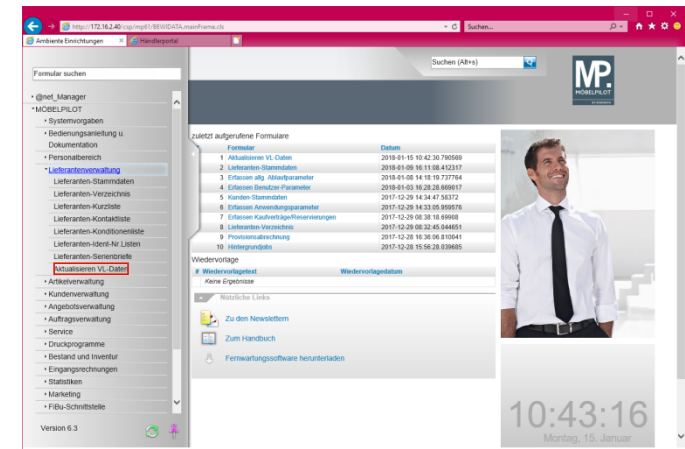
http://172.16.2.40/ccp/mp01/BEWIDATA.mainFrame.cls
Suchen...
Ambiente Einrichtungen
Händlerportal

Formular suchen

@net_Manager
MÖBELPILOT
Systemvorgaben
Bedienungsanleitung u. Dokumentation
Personalbereich
Lieferantenverwaltung
Lieferanten-Stammdaten
Lieferanten-Verzeichnis
Lieferanten-Kurzliste
Lieferanten-Kontaktliste
Lieferanten-Konditionenliste
Lieferanten-Ident-Nr.Listen
Lieferanten-Serienbriefe
Aktualisieren VL-Daten
Artikelverwaltung
Kundenverwaltung
Angebotsverwaltung
Auftragsverwaltung
Service
Druckprogramme
Bestand und Inventur
Eingangsrechnungen
Statistiken
Marketing
FiBu-Schnittstelle

Version 6.3

Suchen (Alt+s)

MP. MÖBELPILOT

zuletzt aufgerufene Formulare

| | Formular | Datum |
|---|---|---|
| 1 | Aktualisieren VL-Daten | 2018-01-15 10:42:30.790589 |
| 2 | Lieferanten-Stammdaten | 2018-01-09 16:11:08.412317 |
| 3 | Erfassen allg. Ablaufparameter | 2018-01-08 14:18:19.737764 |
| 4 | Erfassen Benutzer-Parameter | 2018-01-03 16:28:28.669017 |
| 5 | Kunden-Stammdaten | 2017-12-29 14:34:47.58372 |
| 6 | Erfassen Anwendungsparameter | 2017-12-29 14:33:05.959576 |
| 7 | Erfassen Kaufverträge/Reservierungen | 2017-12-29 08:38:18.69908 |
| 8 | Lieferanten-Verzeichnis | 2017-12-29 08:32:45.044651 |
| 9 | Provisionsabrechnung | 2017-12-28 16:36:06.810041 |
| 10 | Hintergrundjobs | 2017-12-28 15:56:28.039685 |

Wiedervorlage

| # | Wiedervorlagetext | Wiedervorlagedatum |
|---|---|---|
| | Keine Ergebnisse | |

Nützliche Links
Zu den Newslettern
Zum Handbuch
Fernwartungssoftware herunterladen

10:43:16
Montag, 15. Januar